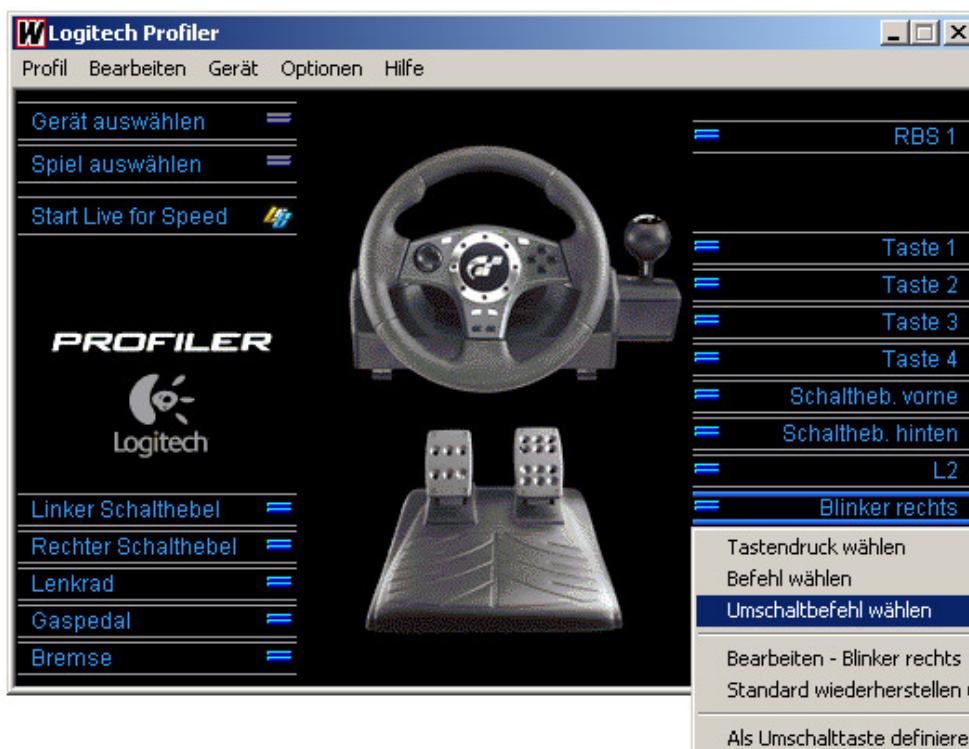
Logitech Profiler

Profil Bearbeiten Gerät Optionen Hilfe

Gerät auswählen

Spiel auswählen

Start Live for Speed

PROFILER

Logitech

Linker Schalthebel

Rechter Schalthebel

Lenkrad

Gaspedal

Bremse

RBS 1

Taste 1

Taste 2

Taste 3

Taste 4

Schaltheb. vorne

Schaltheb. hinten

L2

Blinker rechts

Tastendruck wählen

Befehl wählen

Umschaltbefehl wählen

Bearbeiten - Blinker rechts

Standard wiederherstellen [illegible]

Als Umschalttaste definiere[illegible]